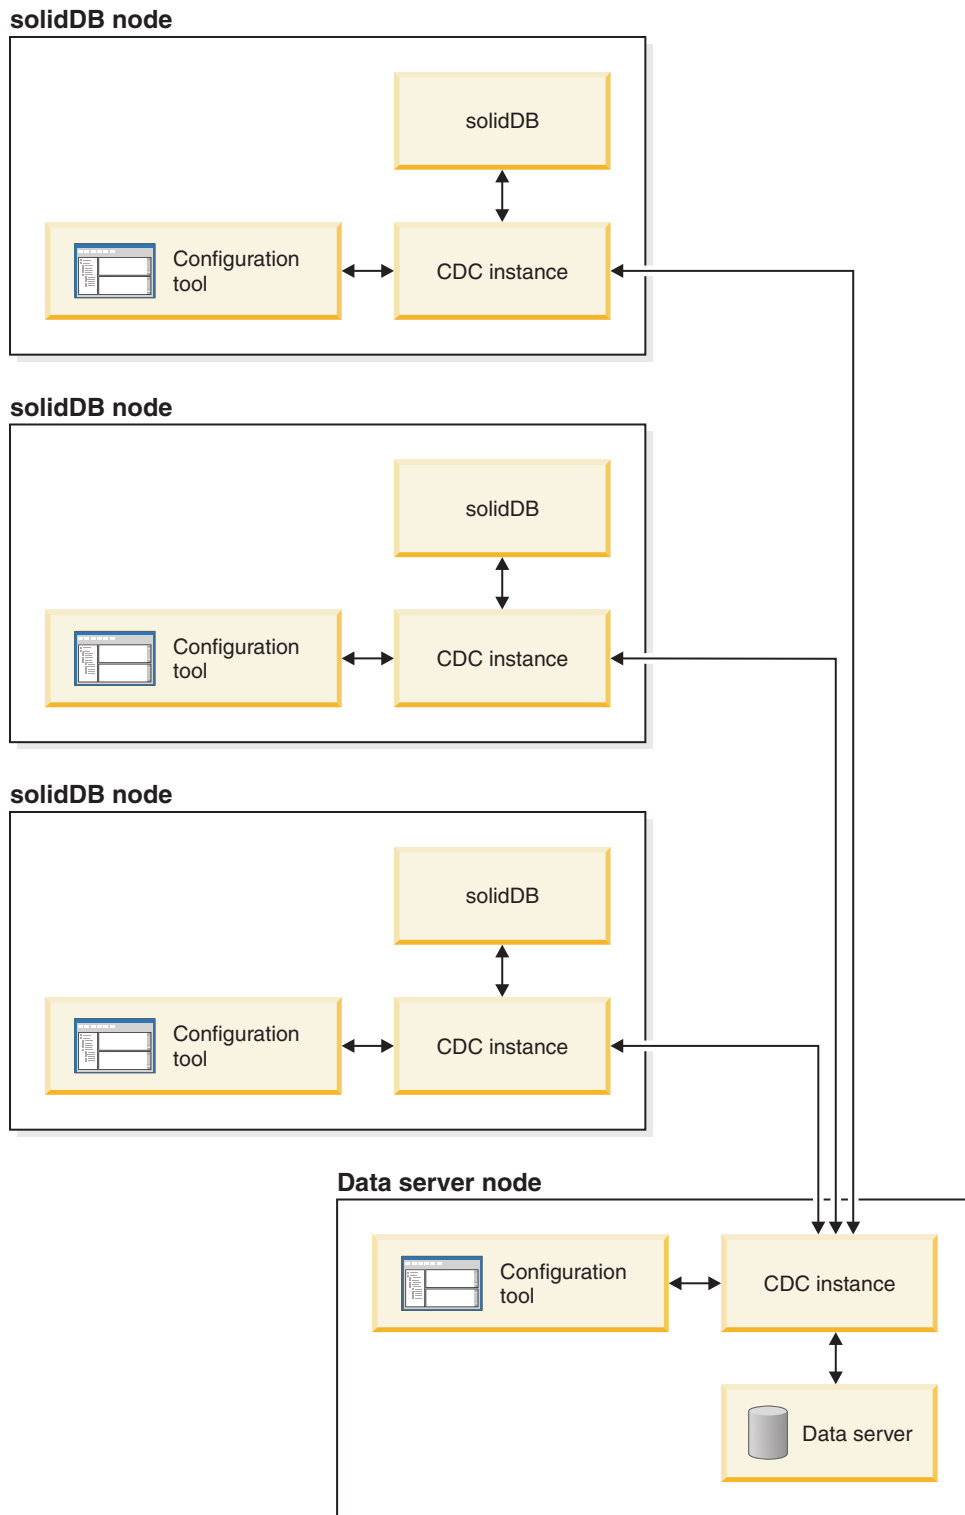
solidDB node

solidDB

Configuration tool

CDC instance

solidDB node

solidDB

Configuration tool

CDC instance

solidDB node

solidDB

Configuration tool

CDC instance

Data server node

Configuration tool

CDC instance

Data server